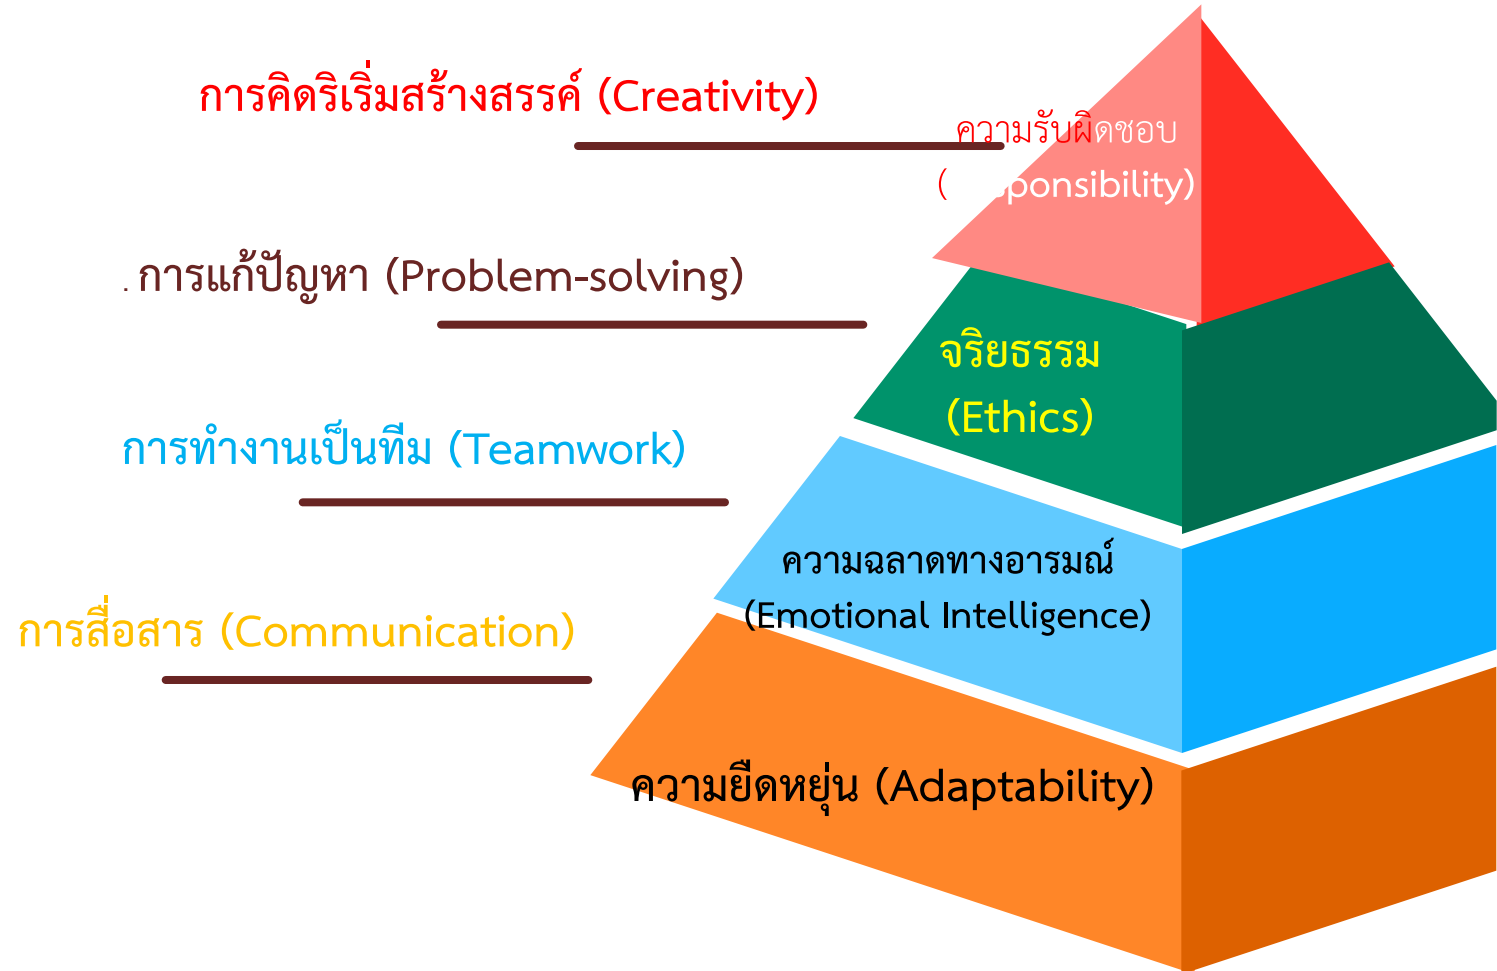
การคิดริเริ่มสร้างสรรค์ (Creativity)

ความรับผิดชอบ

([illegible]ponsibility)

. การแก้ปัญหา (Problem-solving)

จริยธรรม

(Ethics)

การทำงานเป็นทีม (Teamwork)

ความฉลาดทางอารมณ์

(Emotional Intelligence)

การสื่อสาร (Communication)

ความยืดหยุ่น (Adaptability)